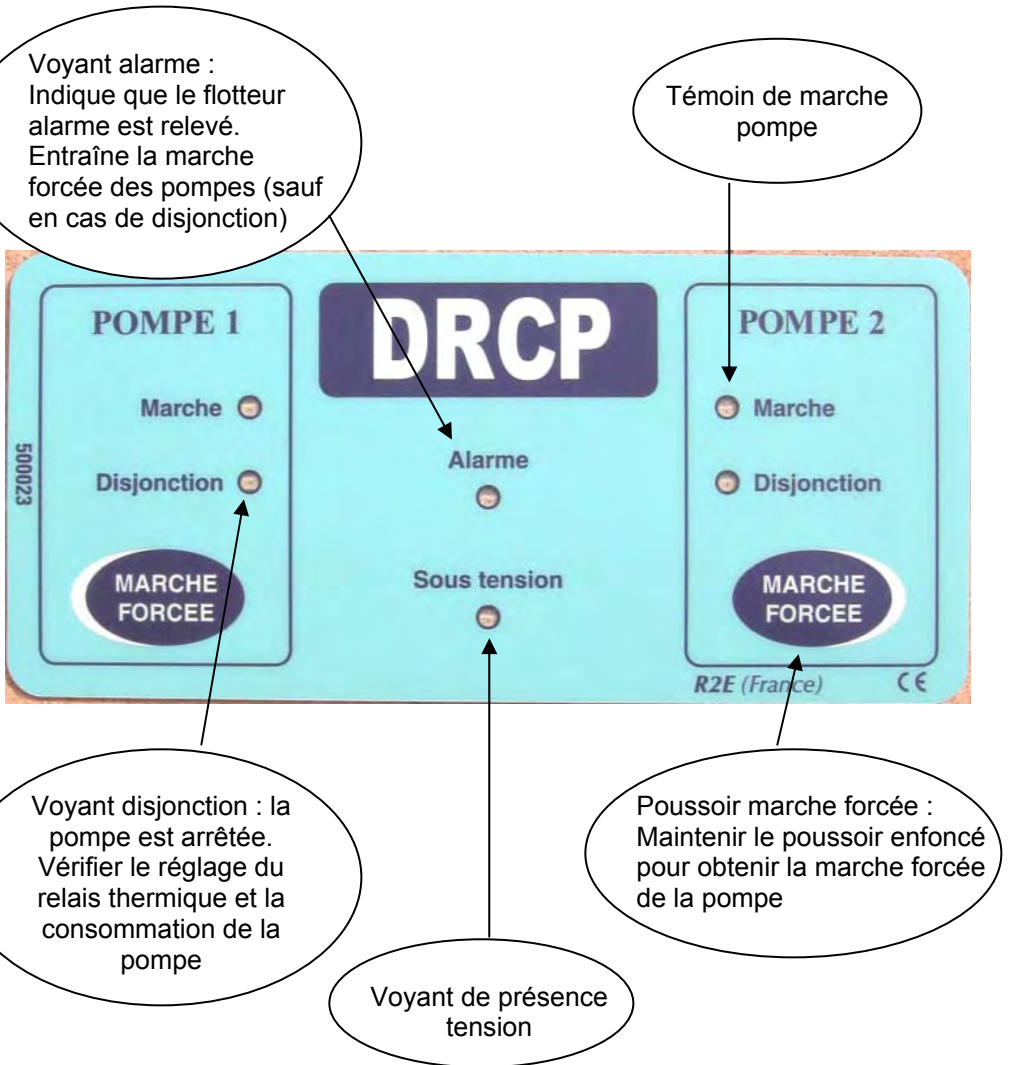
Voyant alarme : Indique que le flotteur alarme est relevé. Entraîne la marche forcée des pompes (sauf en cas de disjonction)

Témoin de marche pompe

POMPE 1

Marche

Disjonction

MARCHE FORCEE

500023

DRCP

Alarme

Sous tension

POMPE 2

Marche

Disjonction

MARCHE FORCEE

R2E (France)

CE

Voyant disjonction : la pompe est arrêtée. Vérifier le réglage du relais thermique et la consommation de la pompe

Poussoir marche forcée : Maintenir le poussoir enfoncé pour obtenir la marche forcée de la pompe

Voyant de présence tension